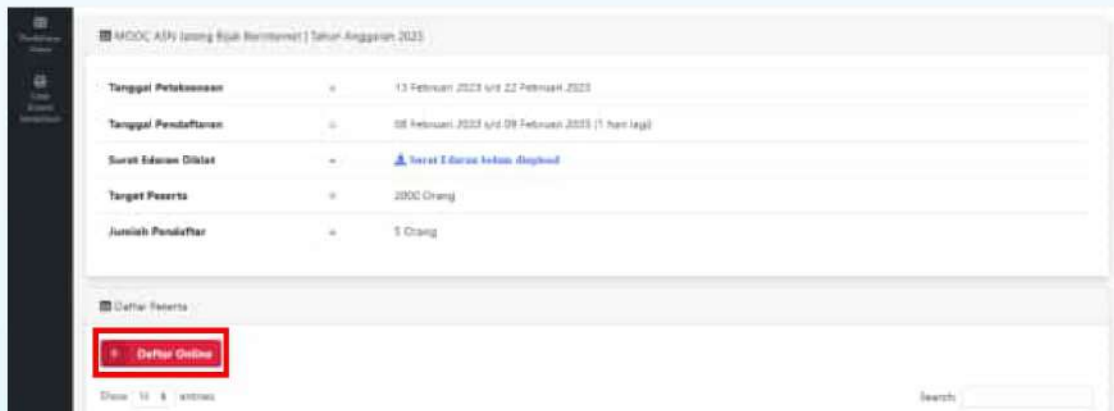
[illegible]

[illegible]

MOOC ASN Jateng Bijak Berinternet | Tahun Anggaran 2023

| | | |
|---|---|---|
| Tanggal Pelaksanaan | : | 13 Februari 2023 s/d 22 Februari 2023 |
| Tanggal Pendaftaran | : | 08 Februari 2023 s/d 09 Februari 2023 (1 hari lagi) |
| Surat Edaran Diklat | : | Surat Edaran belum diupload |
| Target Peserta | : | 2000 Orang |
| Jumlah Pendaftar | : | 5 Orang |

Daftar Peserta

+ Daftar Online

Show 10 entries

Search: